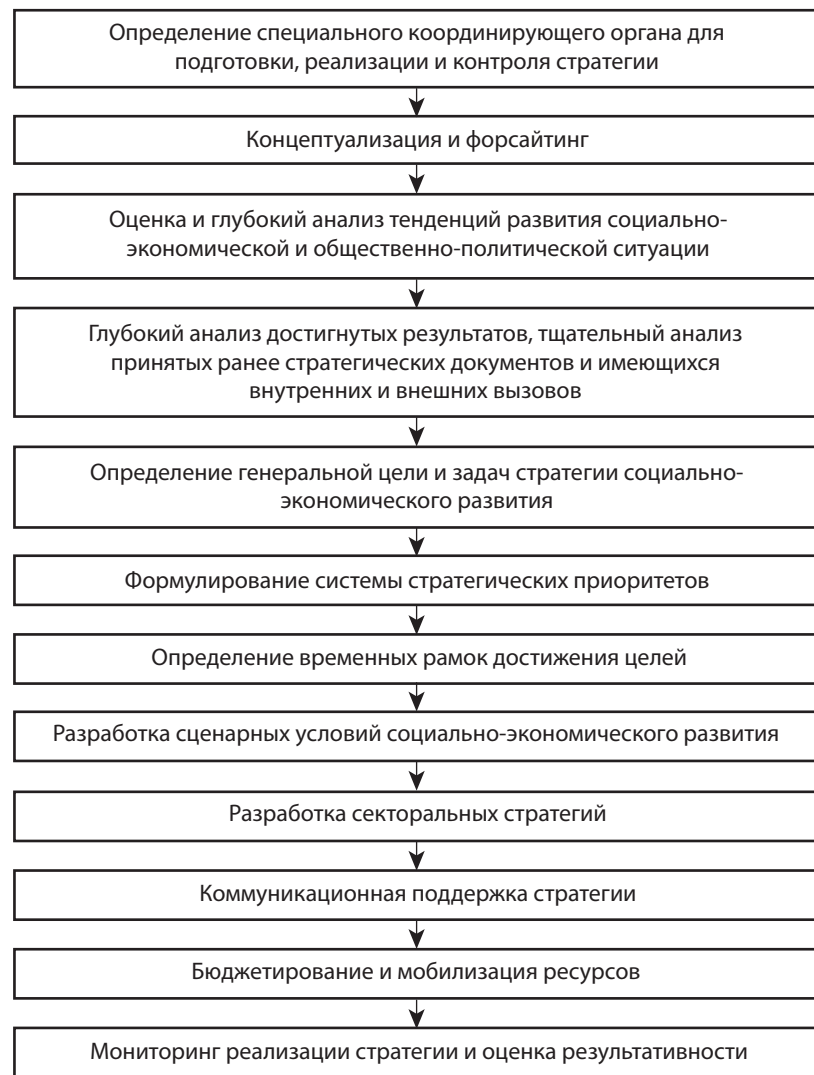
Определение специального координирующего органа для подготовки, реализации и контроля стратегии

Концептуализация и форсайтинг

Оценка и глубокий анализ тенденций развития социально-экономической и общественно-политической ситуации

Глубокий анализ достигнутых результатов, тщательный анализ принятых ранее стратегических документов и имеющихся внутренних и внешних вызовов

Определение генеральной цели и задач стратегии социально-экономического развития

Формулирование системы стратегических приоритетов

Определение временных рамок достижения целей

Разработка сценарных условий социально-экономического развития

Разработка секторальных стратегий

Коммуникационная поддержка стратегии

Бюджетирование и мобилизация ресурсов

Мониторинг реализации стратегии и оценка результативности